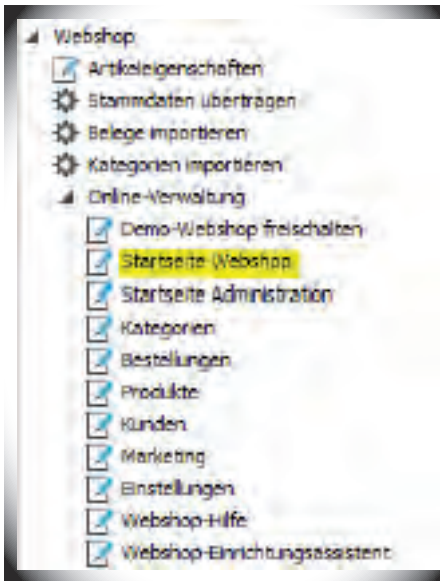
Webshop
Artikeleigenschaften
Stammdaten übertragen
Belege importieren
Kategorien importieren
Online-Verwaltung
Demo-Webshop freischalten
Startseite Webshop
Startseite Administration
Kategorien
Bestellungen
Produkte
Kunden
Marketing
Einstellungen
Webshop-Hilfe
Webshop-Einrichtungsassistent